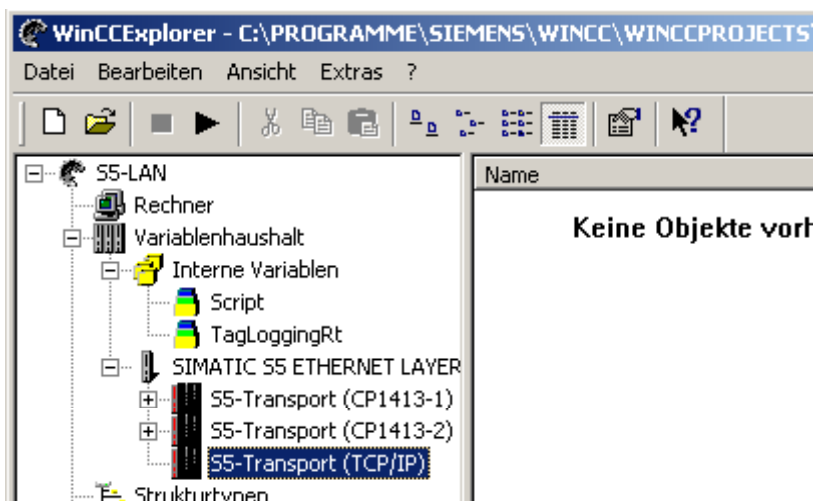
WinCCExplorer - C:\PROGRAMME\SIEMENS\WINCC\WINCCPROJECTS\

Datei Bearbeiten Ansicht Extras ?

S5-LAN
Rechner
Variablenhaushalt
Interne Variablen
Script
TagLoggingRt
SIMATIC S5 ETHERNET LAYER
S5-Transport (CP1413-1)
S5-Transport (CP1413-2)
S5-Transport (TCP/IP)
Strukturtypen

Name

Keine Objekte vorh